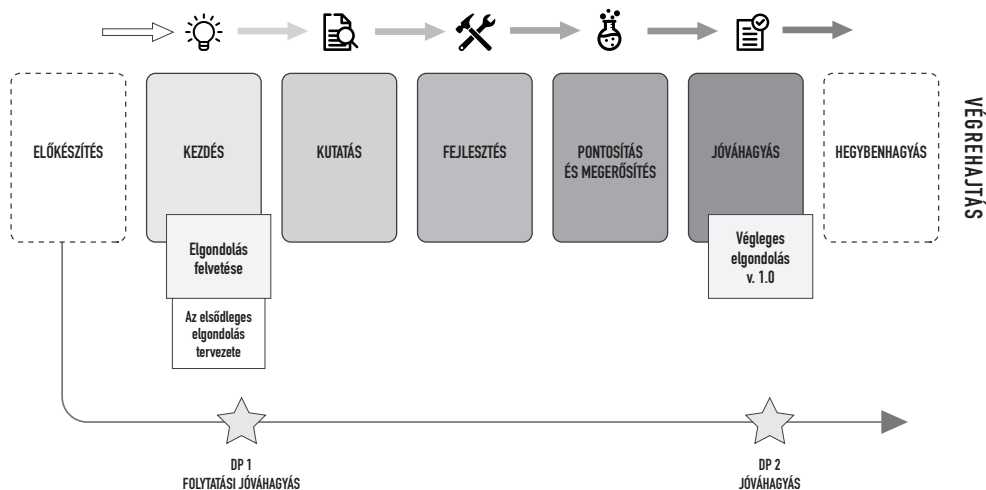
ELŐKÉSZÍTÉS

KEZDÉS

Elgondolás felvetése

Az elsődleges elgondolás tervezete

KUTATÁS

FEJLESZTÉS

PONTOSÍTÁS ÉS MEGERŐSÍTÉS

JÓVÁHAGYÁS

Végleges elgondolás v. 1.0

HEGYBENHAGYÁS

VÉGREHAJTÁS

DP 1
FOLYTATÁSI JÓVÁHAGYÁS

DP 2
JÓVÁHAGYÁS